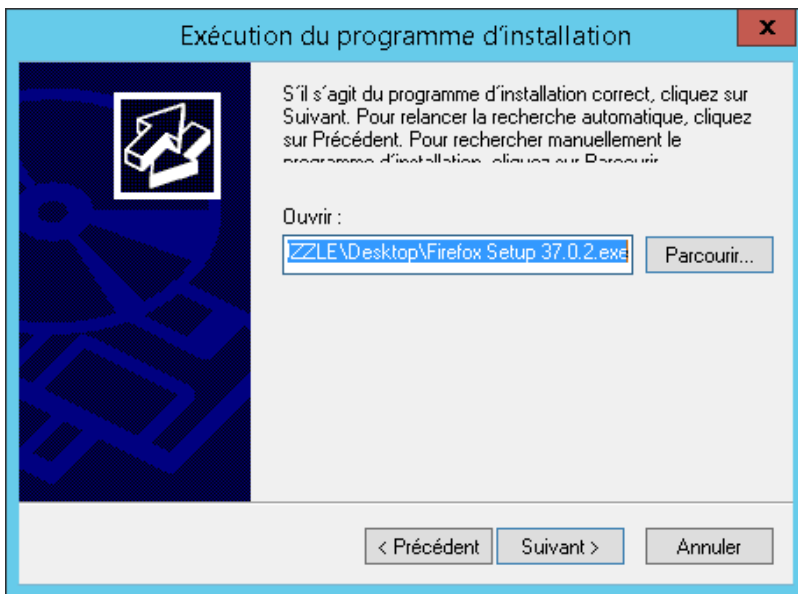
Exécution du programme d´installation

x

S´il s´agit du programme d´installation correct, cliquez sur Suivant. Pour relancer la recherche automatique, cliquez sur Précédent. Pour rechercher manuellement le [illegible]

Ouvrir :

ZZLE\Desktop\Firefox Setup 37.0.2.exe

Parcourir...

< Précédent

Suivant >

Annuler